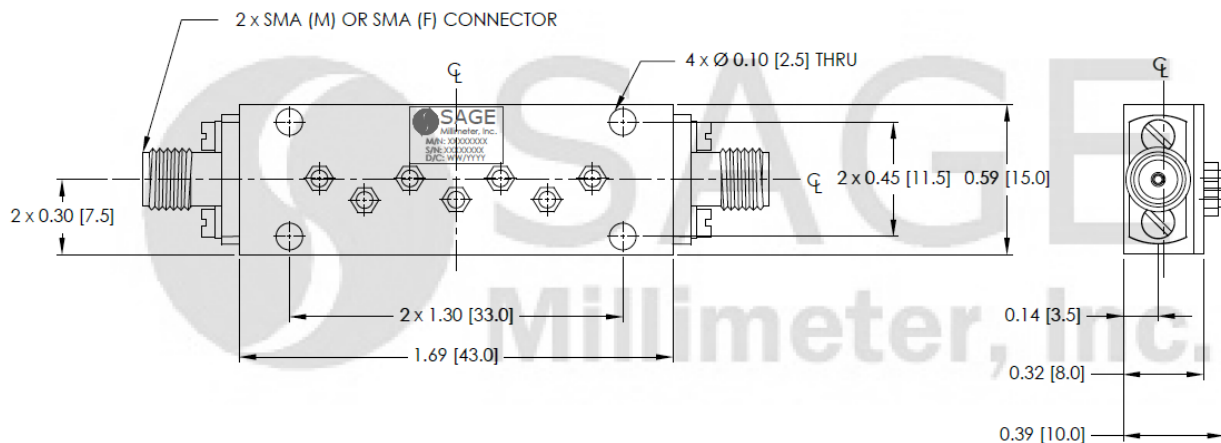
2 x SMA (M) OR SMA (F) CONNECTOR

4 x Ø 0.10 [2.5] THRU

SAGE
Millimeter, Inc.
M/N: XXXXXXXX
S/N: XXXXXXXX
D/C: WW/YYYY

2 x 0.30 [7.5]

2 x 0.45 [11.5]

0.59 [15.0]

2 x 1.30 [33.0]

1.69 [43.0]

0.14 [3.5]

0.32 [8.0]

0.39 [10.0]

SAGE
Millimeter, Inc.